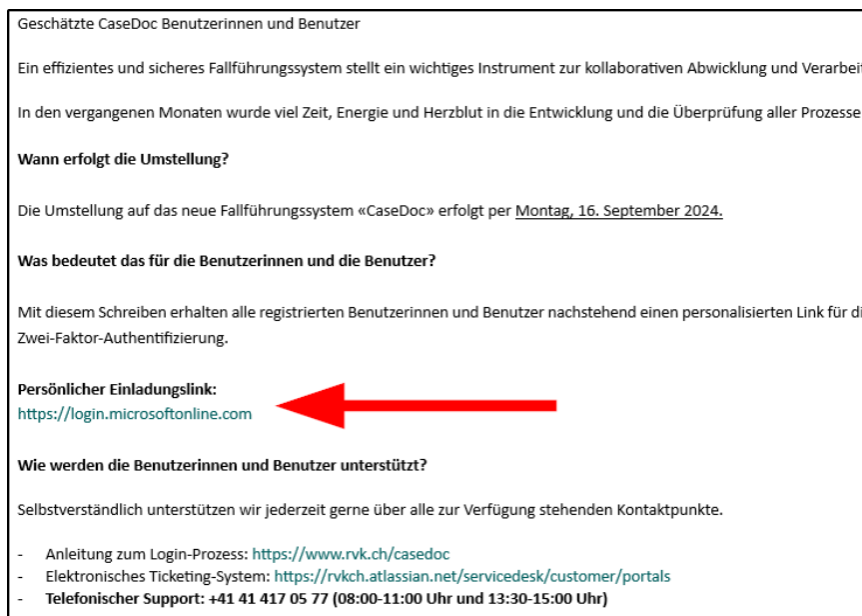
Geschätzte CaseDoc Benutzerinnen und Benutzer

Ein effizientes und sicheres Fallführungssystem stellt ein wichtiges Instrument zur kollaborativen Abwicklung und Verarbeit

In den vergangenen Monaten wurde viel Zeit, Energie und Herzblut in die Entwicklung und die Überprüfung aller Prozesse

**Wann erfolgt die Umstellung?**

Die Umstellung auf das neue Fallführungssystem «CaseDoc» erfolgt per Montag, 16. September 2024.

**Was bedeutet das für die Benutzerinnen und die Benutzer?**

Mit diesem Schreiben erhalten alle registrierten Benutzerinnen und Benutzer nachstehend einen personalisierten Link für di Zwei-Faktor-Authentifizierung.

**Persönlicher Einladungslink:**
https://login.microsoftonline.com

**Wie werden die Benutzerinnen und Benutzer unterstützt?**

Selbstverständlich unterstützen wir jederzeit gerne über alle zur Verfügung stehenden Kontaktpunkte.

- Anleitung zum Login-Prozess: https://www.rvk.ch/casedoc
- Elektronisches Ticketing-System: https://rvkch.atlassian.net/servicedesk/customer/portals
- **Telefonischer Support: +41 41 417 05 77 (08:00-11:00 Uhr und 13:30-15:00 Uhr)**